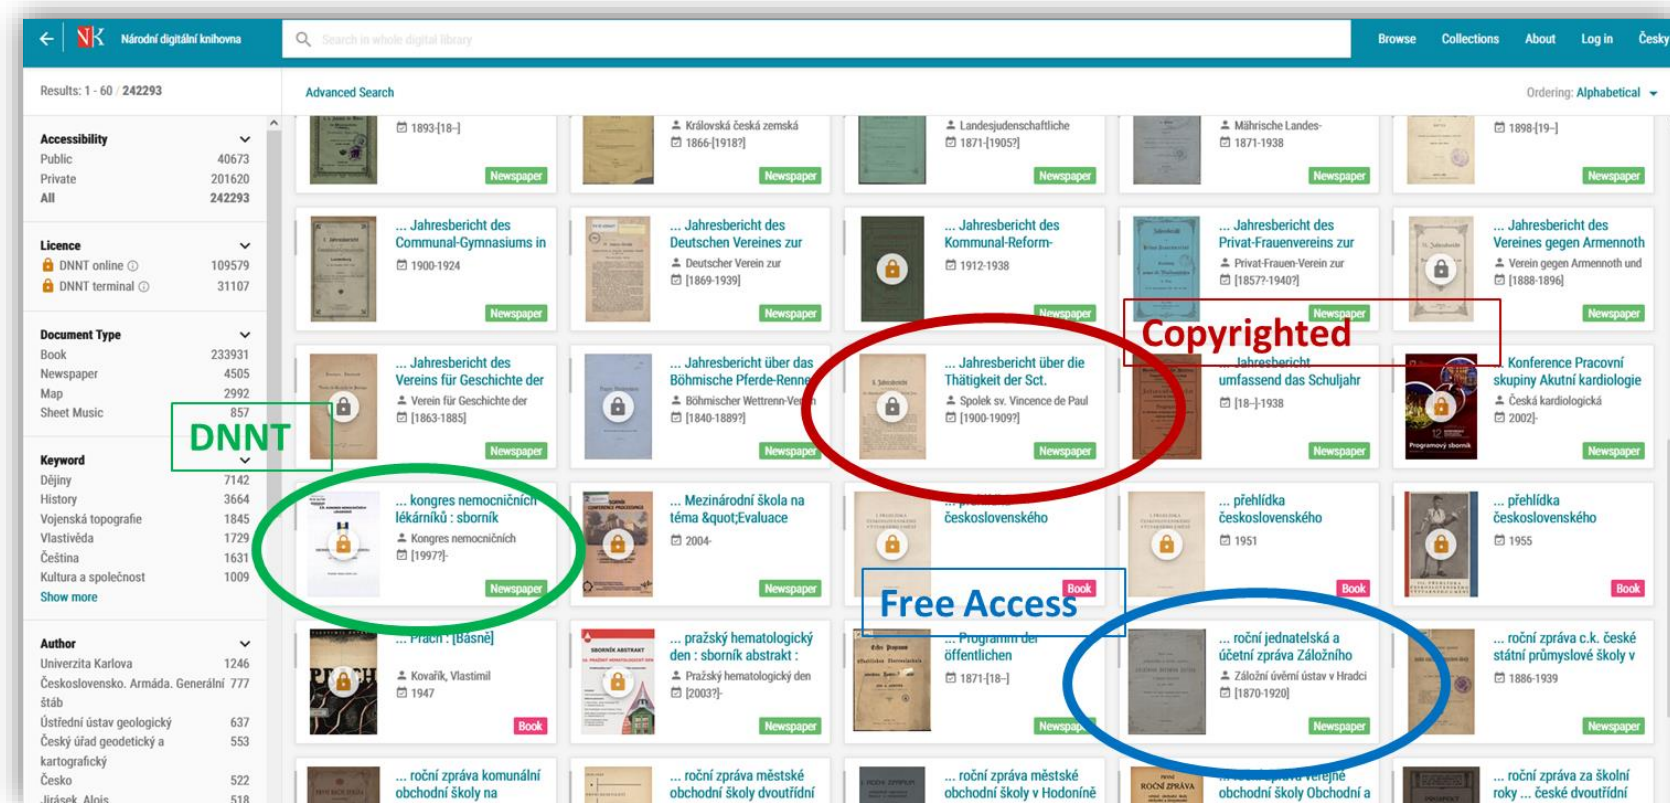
Národní digitální knihovna

Search in whole digital library

Browse Collections About Log in Česky

Results: 1 - 60 / 242293

Advanced Search

Ordering: Alphabetical

Accessibility
Public 40673
Private 201620
All 242293

Licence
DNNT online 109579
DNNT terminal 31107

Document Type
Book 233931
Newspaper 4505
Map 2992
Sheet Music 857

DNNT

Keyword
Dějiny 7142
History 3664
Vojenská topografie 1845
Vlastivěda 1729
Čeština 1631
Kultura a společnost 1009
Show more

Author
Univerzita Karlova 1246
Československo. Armáda. Generální štáb 777
Ústřední ústav geologický 637
Český úřad geodetický a kartografický 553
Česko 522
Jirásek, Alois 518

1893-[18-]
Newspaper

Královská česká zemská
1866-[1918?]
Newspaper

Landesjudenschaftliche
1871-[1905?]
Newspaper

Mährische Landes-
1871-1938
Newspaper

1898-[19-]
Newspaper

... Jahresbericht des Communal-Gymnasiums in
1900-1924
Newspaper

... Jahresbericht des Deutschen Vereines zur
Deutscher Verein zur
[1869-1939]
Newspaper

... Jahresbericht des Kommunal-Reform-
1912-1938
Newspaper

... Jahresbericht des Privat-Frauenvereins zur
Privat-Frauen-Verein zur
[1857?-1940?]
Newspaper

... Jahresbericht des Vereines gegen Armennoth
Verein gegen Armennoth und
[1888-1896]
Newspaper

Copyrighted

... Jahresbericht des Vereins für Geschichte der
Verein für Geschichte der
[1863-1885]
Newspaper

... Jahresbericht über das Böhmische Pferde-Renne
Böhmischer Wettrenn-Ve
[1840-1889?]
Newspaper

... Jahresbericht über die Thätigkeit der Sct.
Spolek sv. Vincence de Paul
[1900-1909?]
Newspaper

... Jahresbericht umfassend das Schuljahr
[18-]-1938
Newspaper

... Konference Pracovní skupiny Akutní kardiologie
Česká kardiologická
2002-
Newspaper

... kongres nemocničních lékárníků : sborník
Kongres nemocničních
[1997?]-
Newspaper

... Mezinárodní škola na téma &quot;Evaluace
2004-
Newspaper

... přehlídka československého
Book

... přehlídka československého
1951
Book

... přehlídka československého
1955
Book

Free Access

... Prach : [Básně]
Kovařík, Vlastimil
1947
Book

... pražský hematologický den : sborník abstrakt :
Pražský hematologický den
[2003?]-
Newspaper

... Programm der öffentlichen
1871-[18-]
Newspaper

... roční jednatelská a účetní zpráva Záložního
Záložní úvěrní ústav v Hradci
[1870-1920]
Newspaper

... roční zpráva c.k. české státní průmyslové školy v
1886-1939
Newspaper

... roční zpráva komunální obchodní školy na

... roční zpráva městské obchodní školy dvoutřídní

... roční zpráva městské obchodní školy v Hodoníně

... roční zpráva veřejné obchodní školy Obchodní a

... roční zpráva za školní roky ... české dvoutřídní